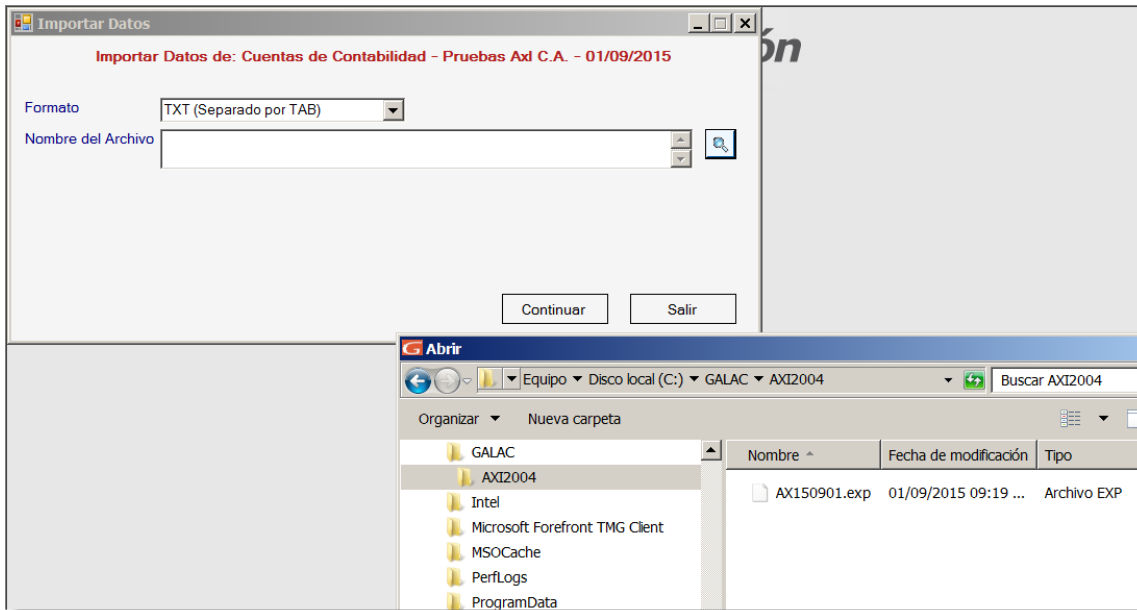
Importar Datos

Importar Datos de: Cuentas de Contabilidad - Pruebas Axl C.A. - 01/09/2015

Formato
TXT (Separado por TAB)

Nombre del Archivo

Continuar
Salir

ón

Abrir

Equipo ▾ Disco local (C:) ▾ GALAC ▾ AXI2004
Buscar AXI2004

Organizar ▾
Nueva carpeta

GALAC
AXI2004
Intel
Microsoft Forefront TMG Client
MSOCache
PerfLogs
ProgramData

| Nombre | Fecha de modificación | Tipo |
|---|---|---|
| AX150901.exp | 01/09/2015 09:19 ... | Archivo EXP |